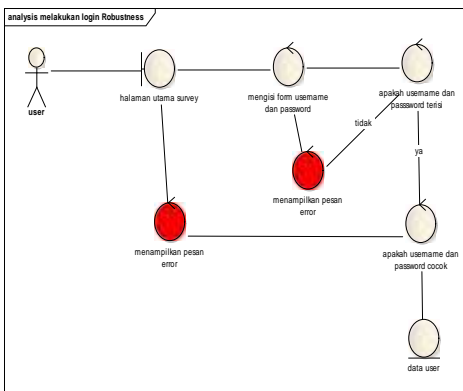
analysis melakukan login Robustness

user

halaman utama survey

mengisi form username dan password

apakah username dan password terisi

tidak

ya

menampilkan pesan error

menampilkan pesan error

apakah username dan password cocok

data user